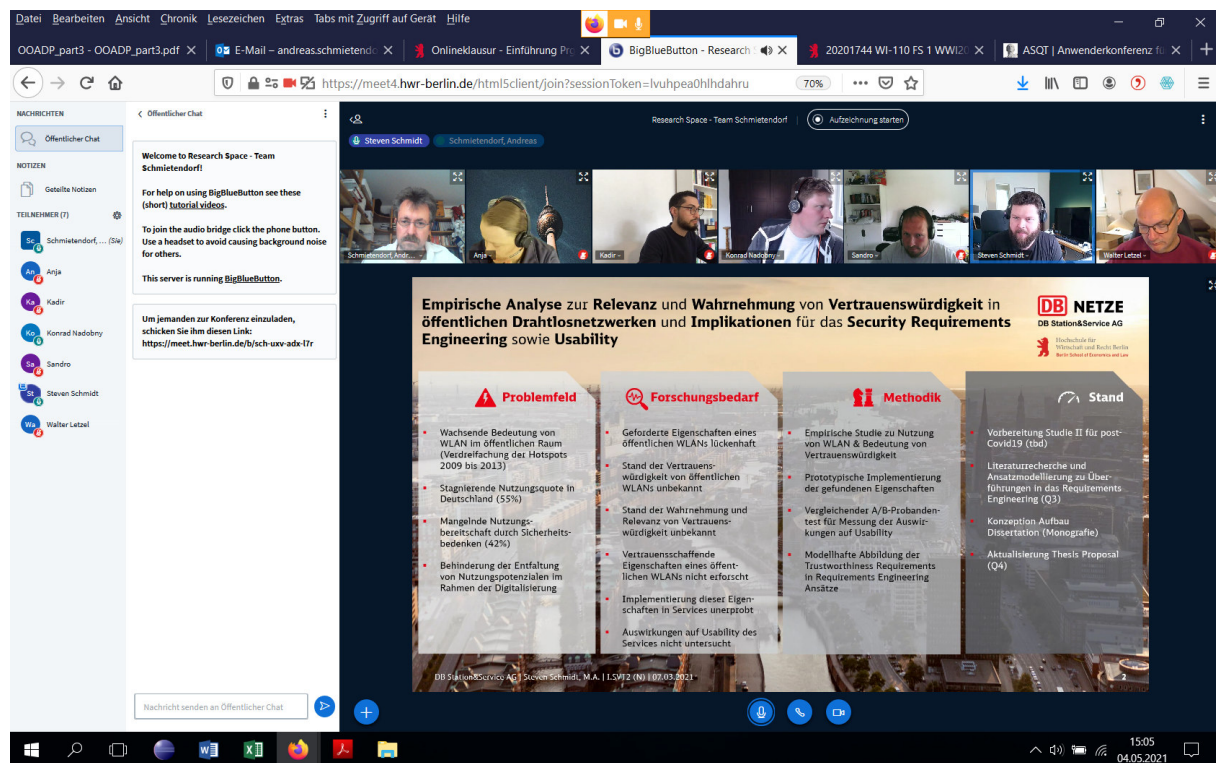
Datei Bearbeiten Ansicht Chronik Lesezeichen Extras Tabs mit Zugriff auf Gerät Hilfe

OOADP_part3 - OOADP_part3.pdf
E-Mail – andreas.schmietend
Onlineklausur - Einführung Pro
BigBlueButton - Research
20201744 WI-110 FS 1 WWI20
ASQT | Anwenderkonferenz fü

https://meet4.hwr-berlin.de/html5client/join?sessionToken=lvuhpea0hlhdahru
70%

NACHRICHTEN
Öffentlicher Chat
NOTIZEN
Geteilte Notizen
TEILNEHMER (7)
Schmietendorf, ... (Sie)
Anja
Kadir
Konrad Nadobny
Sandro
Steven Schmidt
Walter Letzel

Öffentlicher Chat

Welcome to Research Space - Team Schmietendorf!

For help on using BigBlueButton see these (short) tutorial videos.

To join the audio bridge click the phone button. Use a headset to avoid causing background noise for others.

This server is running BigBlueButton.

Um jemanden zur Konferenz einzuladen, schicken Sie ihm diesen Link: https://meet.hwr-berlin.de/b/sch-uxv-adx-l7r

Nachricht senden an Öffentlicher Chat

Research Space - Team Schmietendorf
Aufzeichnung starten
Steven Schmidt
Schmietendorf, Andreas

Schmietendorf, Andr...
Anja
Kadir
Konrad Nadobny
Sandro
Steven Schmidt
Walter Letzel

Empirische Analyse zur Relevanz und Wahrnehmung von Vertrauenswürdigkeit in öffentlichen Drahtlosnetzwerken und Implikationen für das Security Requirements Engineering sowie Usability

DB NETZE
DB Station&Service AG
Hochschule für Wirtschaft und Recht Berlin
Berlin School of Economics and Law

Problemfeld
- Wachsende Bedeutung von WLAN im öffentlichen Raum (Verdreifachung der Hotspots 2009 bis 2013)
- Stagnierende Nutzungsquote in Deutschland (55%)
- Mangelnde Nutzungsbereitschaft durch Sicherheitsbedenken (42%)
- Behinderung der Entfaltung von Nutzungspotenzialen im Rahmen der Digitalisierung

Forschungsbedarf
- Geforderte Eigenschaften eines öffentlichen WLANs lückenhaft
- Stand der Vertrauenswürdigkeit von öffentlichen WLANs unbekannt
- Stand der Wahrnehmung und Relevanz von Vertrauenswürdigkeit unbekannt
- Vertrauensschaffende Eigenschaften eines öffentlichen WLANs nicht erforscht
- Implementierung dieser Eigenschaften in Services unerprobt
- Auswirkungen auf Usability des Services nicht untersucht

Methodik
- Empirische Studie zu Nutzung von WLAN & Bedeutung von Vertrauenswürdigkeit
- Prototypische Implementierung der gefundenen Eigenschaften
- Vergleichender A/B-Probandentest für Messung der Auswirkungen auf Usability
- Modellhafte Abbildung der Trustworthiness Requirements in Requirements Engineering Ansätze

Stand
- Vorbereitung Studie II für post-Covid19 (tbd)
- Literaturrecherche und Ansatzmodellierung zu Überführungen in das Requirements Engineering (Q3)
- Konzeption Aufbau Dissertation (Monografie)
- Aktualisierung Thesis Proposal (Q4)

DB Station&Service AG | Steven Schmidt, M.A. | I.SVT2 (N) | 07.03.2021
2

15:05
04.05.2021